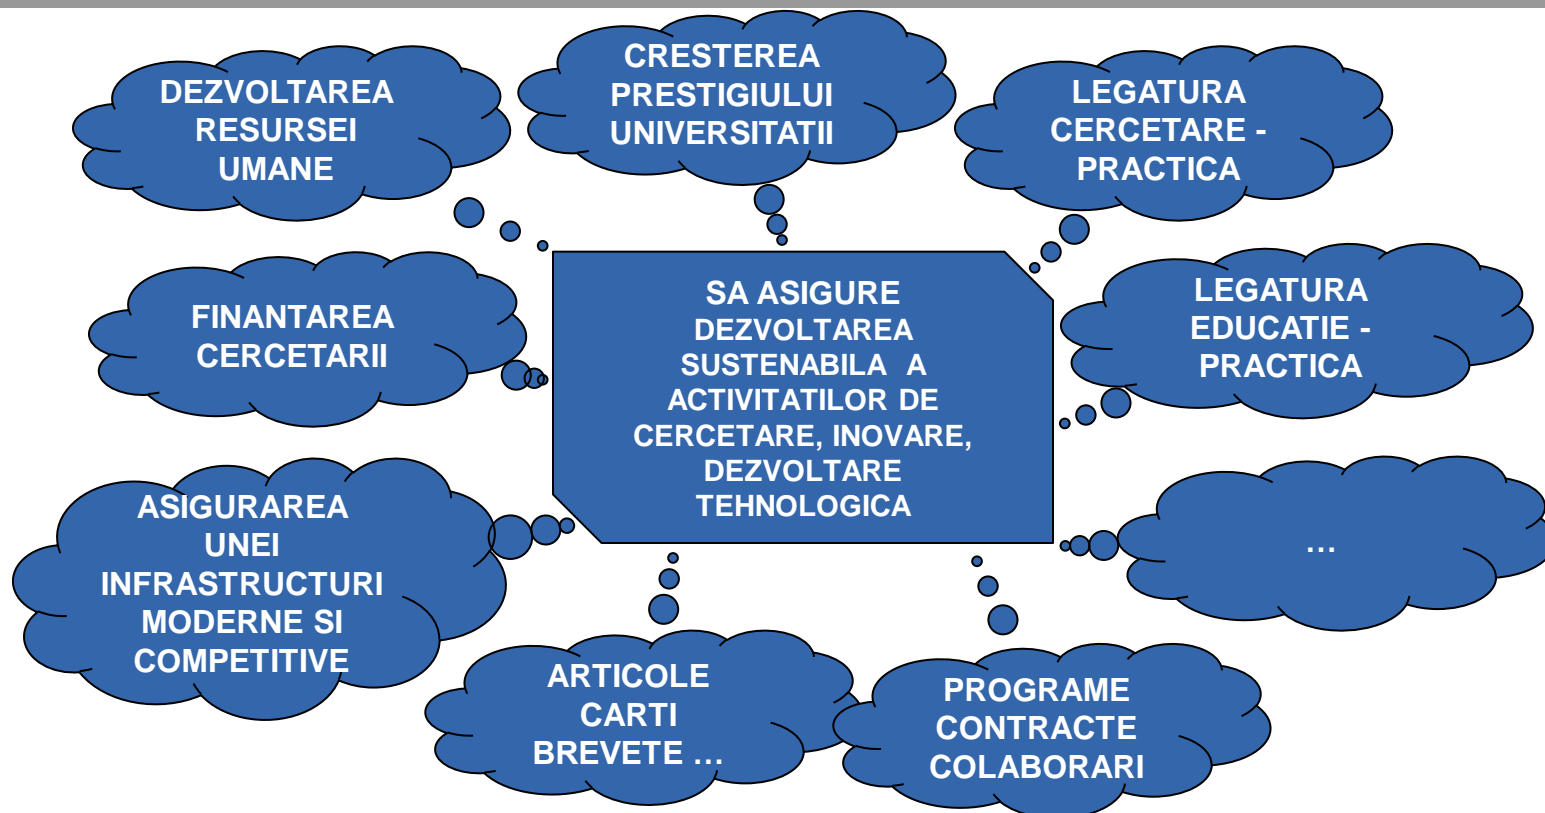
DEZVOLTAREA RESURSEI UMANE

CRESTEREA PRESTIGIULUI UNIVERSITATII

LEGATURA CERCETARE - PRACTICA

FINANTAREA CERCETARII

SA ASIGURE DEZVOLTAREA SUSTENABILA A ACTIVITATILOR DE CERCETARE, INOVARE, DEZVOLTARE TEHNOLOGICA

LEGATURA EDUCATIE - PRACTICA

ASIGURAREA UNEI INFRASTRUCTURI MODERNE SI COMPETITIVE

…

ARTICOLE CARTI BREVETE …

PROGRAME CONTRACTE COLABORARI